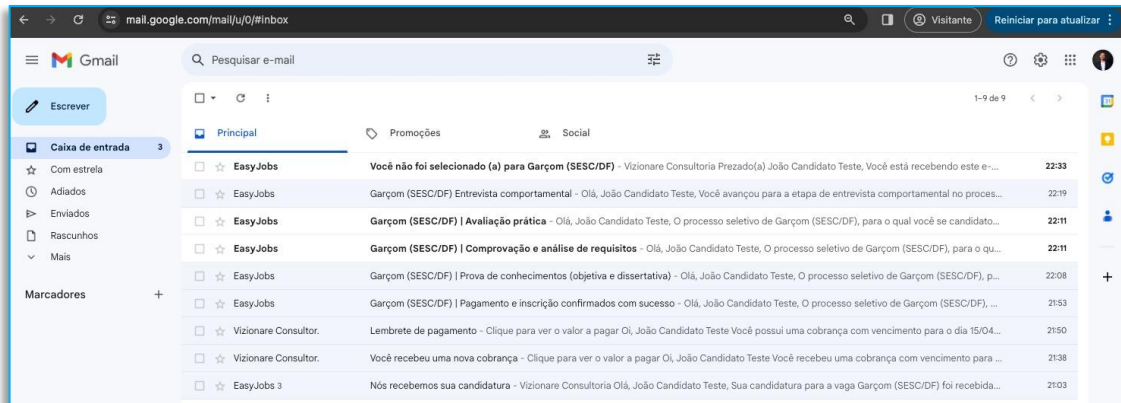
mail.google.com/mail/u/0/#inbox

Visitante

Reiniciar para atualizar

Gmail

Pesquisar e-mail

Escrever

Caixa de entrada 3

Com estrela

Adiados

Enviados

Rascunhos

Mais

Marcadores +

1–9 de 9

Principal

Promoções

Social

EasyJobs Você não foi selecionado (a) para Garçom (SESC/DF) - Vizionare Consultoria Prezado(a) João Candidato Teste, Você está recebendo este e-... 22:33

EasyJobs Garçom (SESC/DF) Entrevista comportamental - Olá, João Candidato Teste, Você avançou para a etapa de entrevista comportamental no proces... 22:19

EasyJobs Garçom (SESC/DF) | Avaliação prática - Olá, João Candidato Teste, O processo seletivo de Garçom (SESC/DF), para o qual você se candidato... 22:11

EasyJobs Garçom (SESC/DF) | Comprovação e análise de requisitos - Olá, João Candidato Teste, O processo seletivo de Garçom (SESC/DF), para o qu... 22:11

EasyJobs Garçom (SESC/DF) | Prova de conhecimentos (objetiva e dissertativa) - Olá, João Candidato Teste, O processo seletivo de Garçom (SESC/DF), p... 22:08

EasyJobs Garçom (SESC/DF) | Pagamento e inscrição confirmados com sucesso - Olá, João Candidato Teste, O processo seletivo de Garçom (SESC/DF), ... 21:53

Vizionare Consultor. Lembrete de pagamento - Clique para ver o valor a pagar Oi, João Candidato Teste Você possui uma cobrança com vencimento para o dia 15/04... 21:50

Vizionare Consultor. Você recebeu uma nova cobrança - Clique para ver o valor a pagar Oi, João Candidato Teste Você recebeu uma cobrança com vencimento para ... 21:38

EasyJobs 3 Nós recebemos sua candidatura - Vizionare Consultoria Olá, João Candidato Teste, Sua candidatura para a vaga Garçom (SESC/DF) foi recebida... 21:03